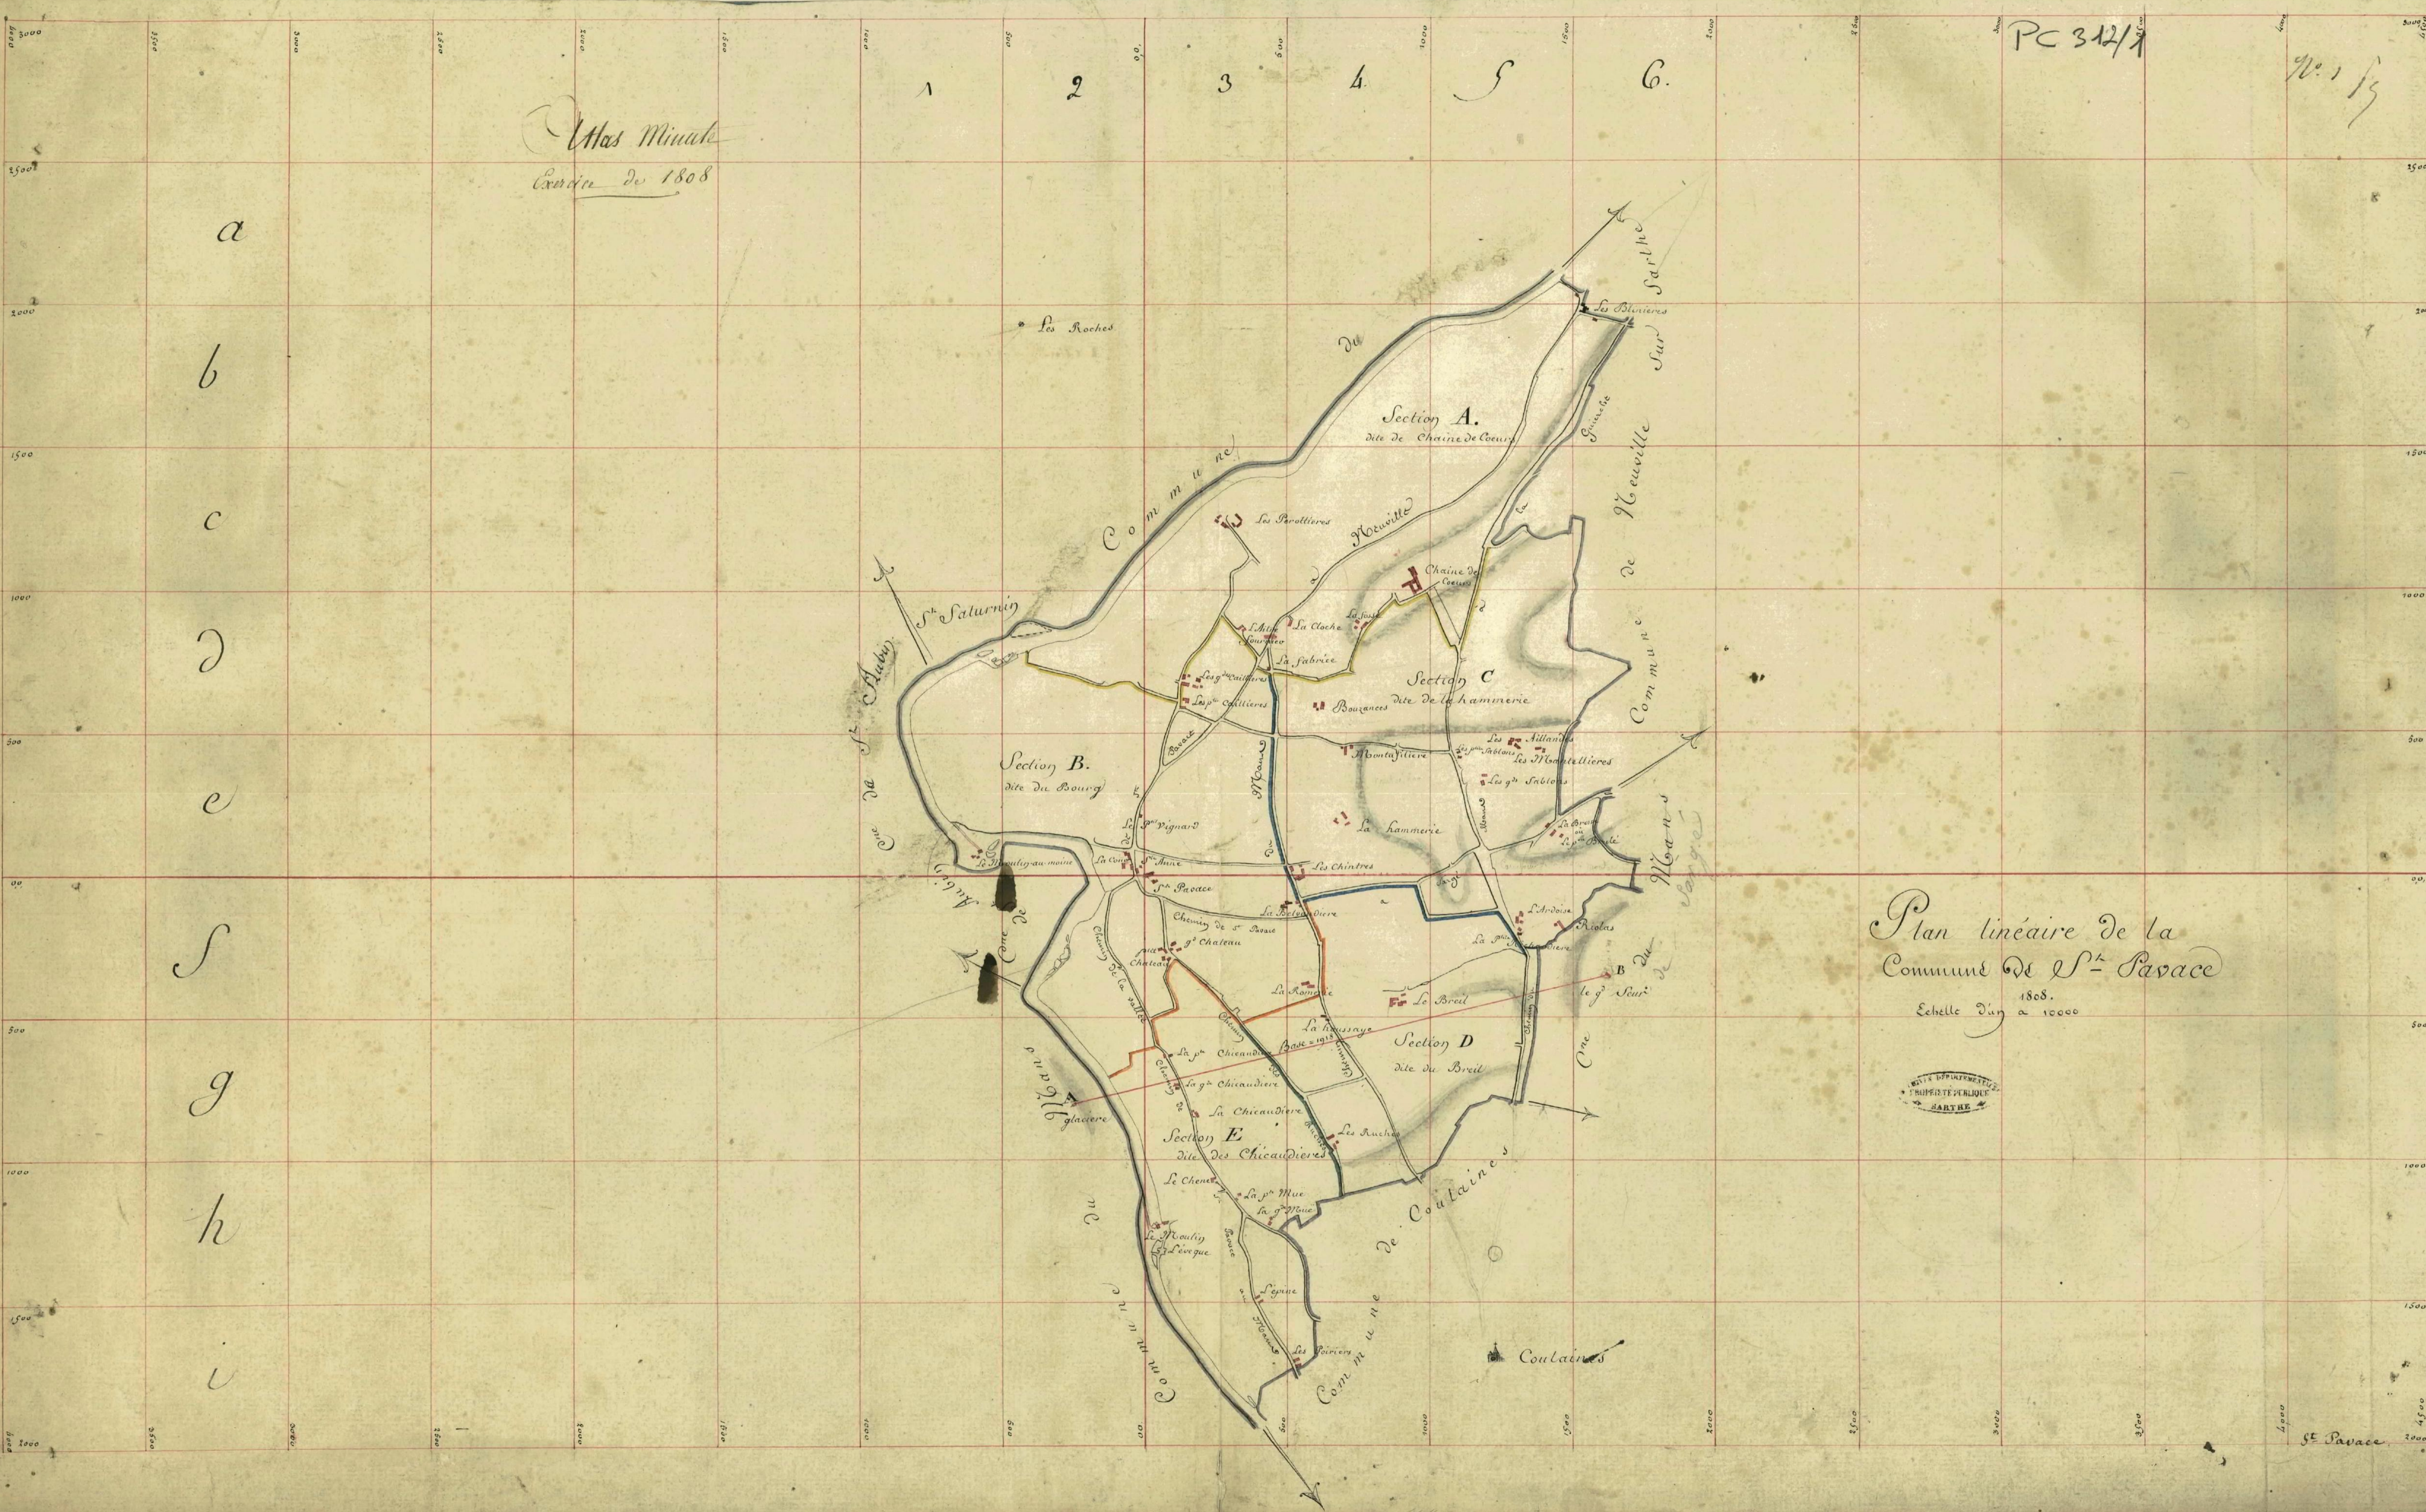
PC 312/1

N° 1 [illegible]

Atlas Minute
Exercice de 1808

1 2 3 4 5 6.

a
b
c
d
e
f
g
h
i

Les Roches

Les Pelinieres

Section A.
dite de Chaine de Coeur

Commune de Neuville

Les Pavottieres

Chaine de Coeur

Commune de St Saturnin

Cne de St Aubin

La Cloche
La fabrice

Section C
dite de la Lammerie

Les gdes Coillieres
Les ptes Coillieres

Bouzances

Montafilière

Les Jillandes
Les Montellieres
Les gds Sablons

Section B.
dite du Bourg

Le Pt Vignard

La Lammerie

Les Chintres

St Pavace

La Poulandière

Chemin de St Pavace
Gd Chateau
Pt Chateau

La Ramonie

Le Breil

L'Ardoise

Le gd Seur

Plan linéaire de la Commune de St Pavace
1808.
Echelle d'un à 10000

ARCHIVES DÉPARTEMENTALES
PROPRIÉTÉ PUBLIQUE
SARTHE

La Haissaye

Section D
dite du Breil

Le pt Chicandière
La gde Chicandière
La Chicandière

Section E.
dite des Chicaudières

Les Ruches

Le Chene

La pte Mue
La gde Mue

Le Moulin l'Evêque

Commune du Mans

Commune de Coulaines

Coulaines

Les Poiriers

Commune du Mans

Sargé

St Pavace